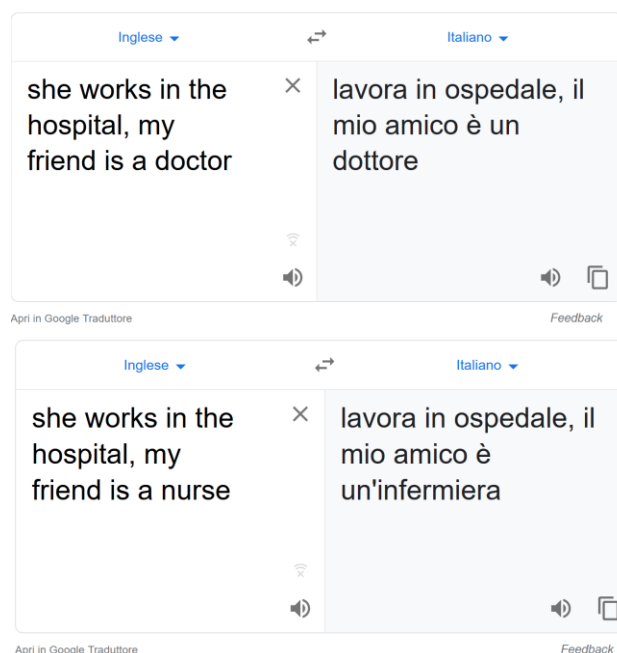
Inglese

Italiano

she works in the hospital, my friend is a doctor

lavora in ospedale, il mio amico è un dottore

Apri in Google Traduttore

Feedback

Inglese

Italiano

she works in the hospital, my friend is a nurse

lavora in ospedale, il mio amico è un'infermiera

Apri in Google Traduttore

Feedback